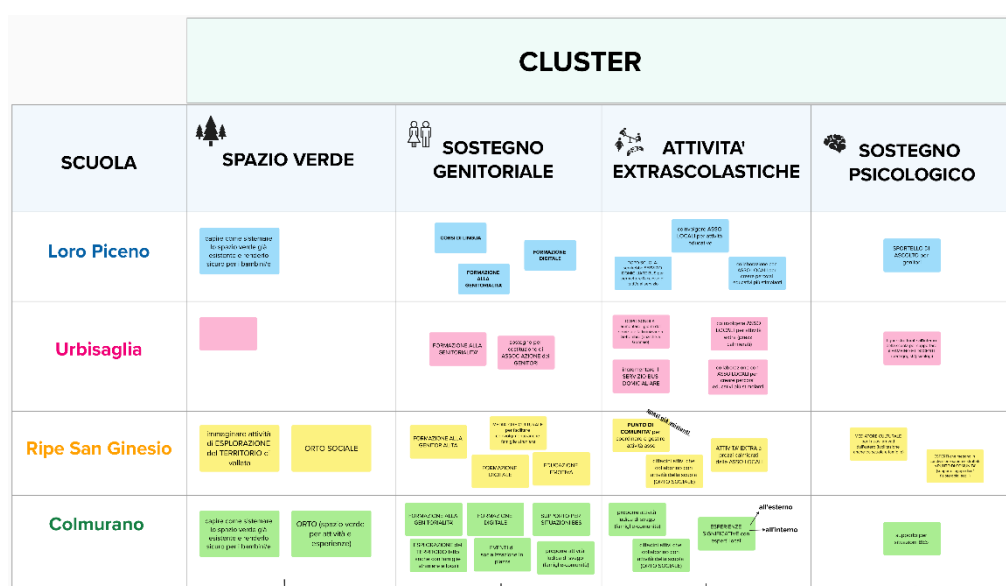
CLUSTER

| SCUOLA | SPAZIO VERDE | SOSTEGNO GENITORIALE | ATTIVITA' EXTRASCOLASTICHE | SOSTEGNO PSICOLOGICO |
|---|---|---|---|---|
| Loro Piceno | capire come sistemare lo spazio verde già esistente e renderlo sicuro per i bambini/e | CORSI DI LINGUA; FORMAZIONE DIGITALE; FORMAZIONE ALLA GENITORIALITA | coinvolgere ASSO LOCALI per attività educative; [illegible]; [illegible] | SPORTELLO DI ASCOLTO per genitori |
| Urbisaglia | | FORMAZIONE ALLA GENITORIALITA'; sostegno per costituzione di ASSOCIAZIONE di GENITORI | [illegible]; coinvolgere ASSO LOCALI per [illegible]; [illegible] SERVIZIO BUS DOMICILIARE; coinvolgimento ASSO LOCALI per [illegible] | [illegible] |
| Ripe San Ginesio | Immaginano attività di ESPLORAZIONE del TERRITORIO e vallata; ORTO SOCIALE | FORMAZIONE ALLA GENITORIALITA'; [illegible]; FORMAZIONE DIGITALE; EDUCAZIONE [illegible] | PUNTO DI COMUNITA' per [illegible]; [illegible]; ATTIVITA' EXTRA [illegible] ASSO LOCALI; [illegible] | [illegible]; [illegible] |
| Colmurano | capire come sistemare lo spazio verde già esistente e renderlo sicuro per i bambini/e; ORTO (spazio verde per attività e esperienze) | FORMAZIONE ALLA GENITORIALITA; FORMAZIONE DIGITALE; SUPPORTO PER SITUAZIONI BES; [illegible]; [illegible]; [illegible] | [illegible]; ESPERIENZE SIGNIFICATIVE con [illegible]; all'esterno; all'interno; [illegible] | supporto per situazioni BES |